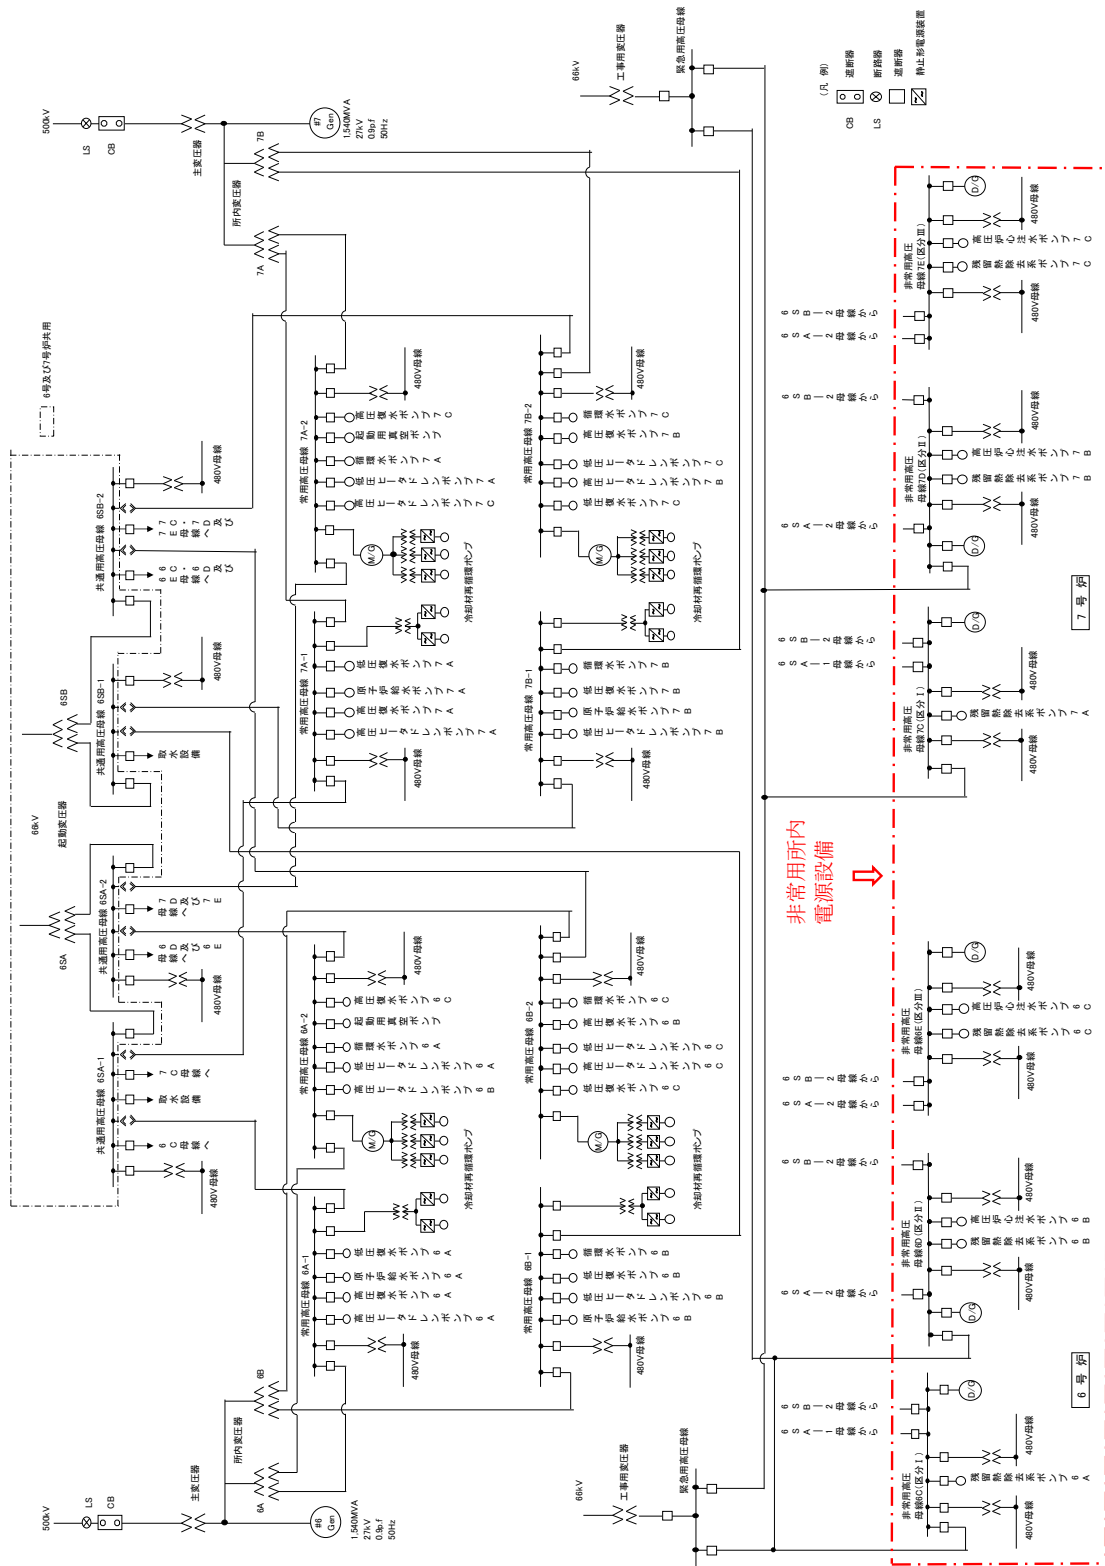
500kV
LS
CB
主変圧器
#7 Gen
1,540MVA
27kV
0.9pf
50Hz
7B
所内変圧器
7A
66kV
工事用変圧器
緊急用高圧母線
(凡例)
CB 遮断器
LS 断路器
遮断器
静止形電源装置
6号及び7号炉共用
480V母線
共通用高圧母線 6SB-2
7C母線へ
7D母線及び7E母線へ
6C母線へ
6D母線及び6E母線へ
常用高圧母線 7A-2
高圧復水ポンプ7C
起動用真空ポンプ
循環水ポンプ7A
低圧ドレンポンプ7A
高圧ドレンポンプ7C
M/G
冷却材再循環ポンプ
常用高圧母線 7B-2
循環水ポンプ7C
高圧復水ポンプ7B
低圧ヒータドレンポンプ7C
高圧ヒータドレンポンプ7B
高圧ドレンポンプ7C
6SB-2母線から
6SA-2母線から
非常用高圧母線7E(区分III)
高圧炉心注水ポンプ7C
残留熱除去系ポンプ7C
D/G
非常用高圧母線7D(区分II)
高圧炉心注水ポンプ7B
残留熱除去系ポンプ7B
6SB
共通用高圧母線 6SB-1
取水設備
常用高圧母線 7A-1
低圧復水ポンプ7A
原子炉給水ポンプ7A
高圧復水ポンプ7A
高圧ヒータドレンポンプ7A
常用高圧母線 7B-1
循環水ポンプ7B
低圧復水ポンプ7B
原子炉給水ポンプ7B
高圧ヒータドレンポンプ7B
6SB-1母線から
6SA-1母線から
非常用高圧母線7C(区分I)
残留熱除去系ポンプ7A
7号炉
66kV
起動変圧器
6SA
共通用高圧母線 6SA-2
母線7D及び7E
母線6D及び6E
非常用所内電源設備
共通用高圧母線 6SA-1
7C母線へ
取水設備
6C母線へ
常用高圧母線 6A-2
高圧復水ポンプ6C
起動用真空ポンプ
循環水ポンプ6A
低圧ヒータドレンポンプ6A
高圧ドレンポンプ6B
常用高圧母線 6B-2
循環水ポンプ6C
高圧復水ポンプ6B
低圧ヒータドレンポンプ6C
高圧ヒータドレンポンプ6C
高圧ドレンポンプ6C
非常用高圧母線6E(区分III)
高圧炉心注水ポンプ6C
残留熱除去系ポンプ6C
非常用高圧母線6D(区分II)
高圧炉心注水ポンプ6B
残留熱除去系ポンプ6B
常用高圧母線 6A-1
低圧復水ポンプ6A
原子炉給水ポンプ6A
高圧復水ポンプ6A
高圧ヒータドレンポンプ6A
常用高圧母線 6B-1
循環水ポンプ6B
低圧復水ポンプ6B
高圧ヒータドレンポンプ6B
原子炉給水ポンプ6B
6B
6A
所内変圧器
主変圧器
500kV
LS
CB
#6 Gen
1,540MVA
27kV
0.9pf
50Hz
工事用変圧器
緊急用高圧母線
非常用高圧母線6C(区分I)
残留熱除去系ポンプ6A
6号炉
480V母線